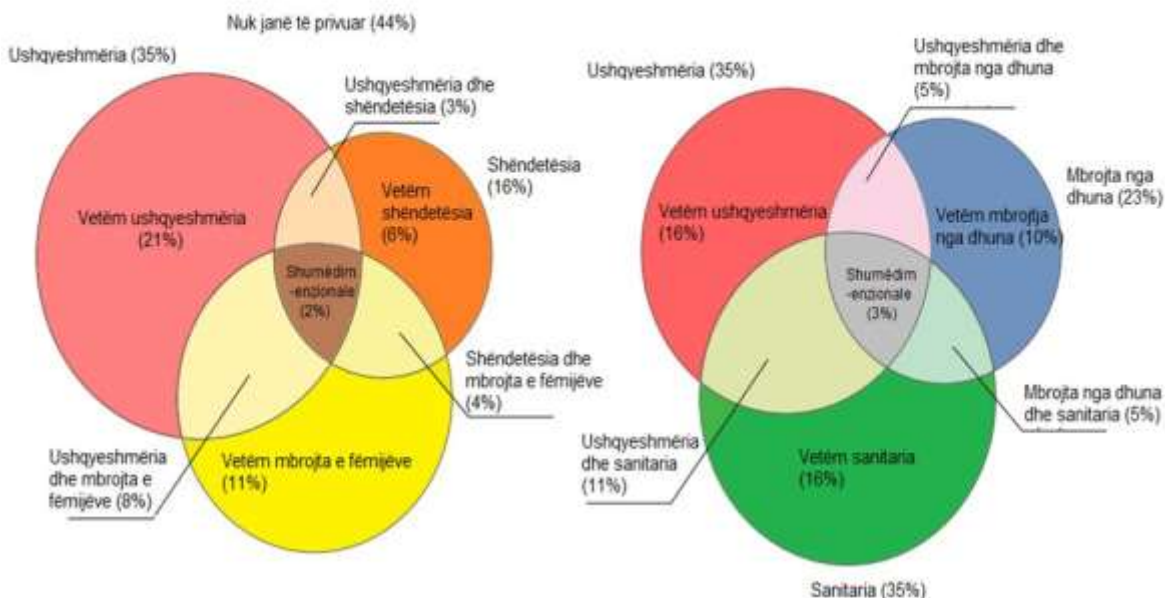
Nuk janë të privuar (44%)

Ushqyeshmëria (35%)

Ushqyeshmëria dhe shëndetësia (3%)

Shëndetësia (16%)

Vetëm ushqyeshmëria (21%)

Vetëm shendetësia (6%)

Shumëdim-enzionale (2%)

Shëndetësia dhe mbrojta e fëmijëve (4%)

Ushqyeshmëria dhe mbrojta e fëmijëve (8%)

Vetëm mbrojta e fëmijëve (11%)

Ushqyeshmëria (35%)

Ushqyeshmëria dhe mbrojta nga dhuna (5%)

Mbrojta nga dhuna (23%)

Vetëm ushqyeshmëria (16%)

Vetëm mbrojtja nga dhuna (10%)

Shumëdim-enzionale (3%)

Mbrojta nga dhuna dhe sanitaria (5%)

Ushqyeshmëria dhe sanitaria (11%)

Vetëm sanitaria (16%)

Sanitaria (35%)